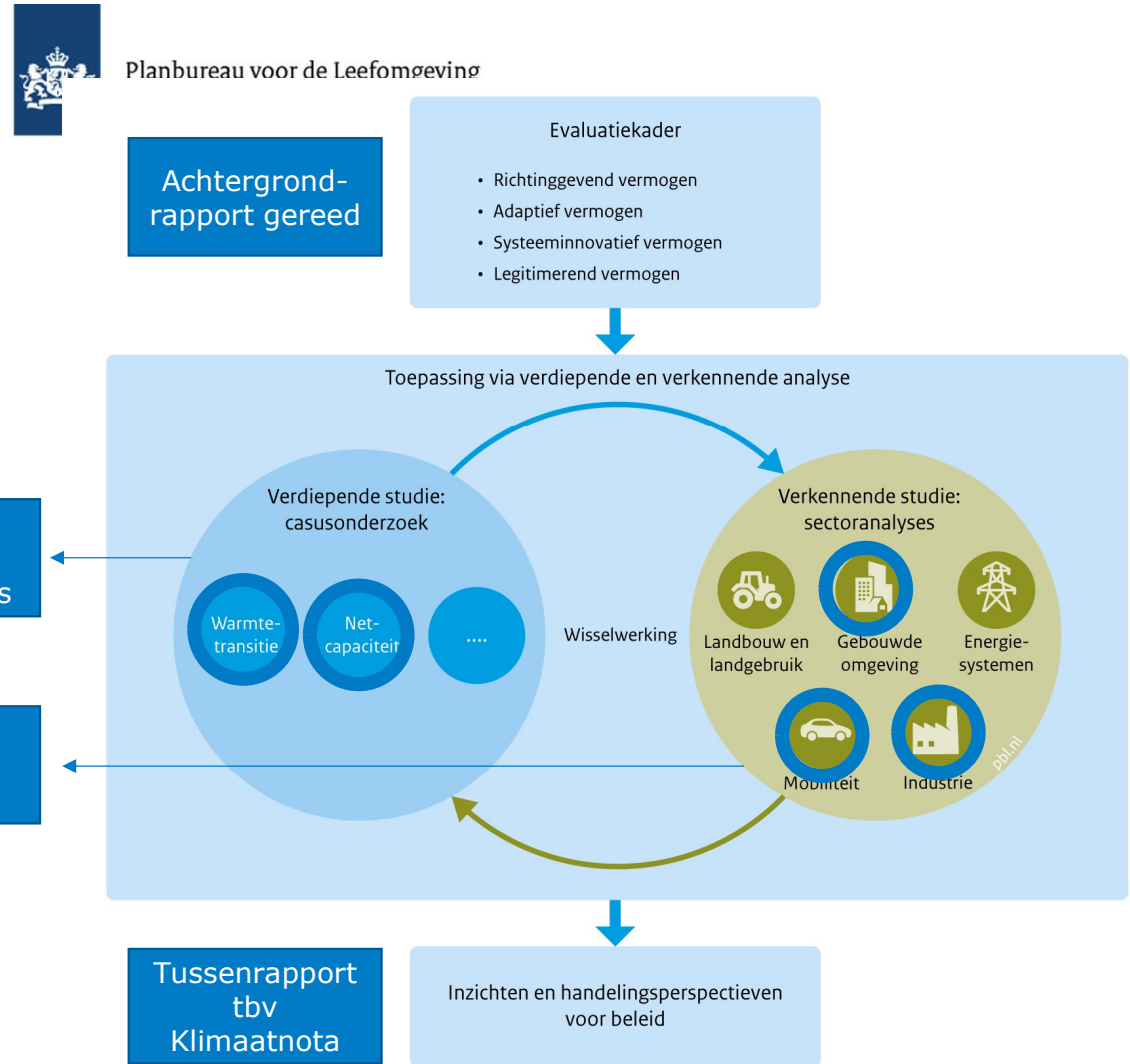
Planbureau voor de Leefomgeving

Achtergrondrapport gereed

Evaluatiekader

- Richtinggevend vermogen
- Adaptief vermogen
- Systeeminnovatief vermogen
- Legitimerend vermogen

Toepassing via verdiepende en verkennende analyse

s

Verdiepende studie: casusonderzoek

Warmtetransitie

Netcapaciteit

....

Wisselwerking

Verkennende studie: sectoranalyses

Landbouw en landgebruik

Gebouwde omgeving

Energiesystemen

Mobiliteit

Industrie

pbl.nl

Tussenrapport tbv Klimaatnota

Inzichten en handelingsperspectieven voor beleid